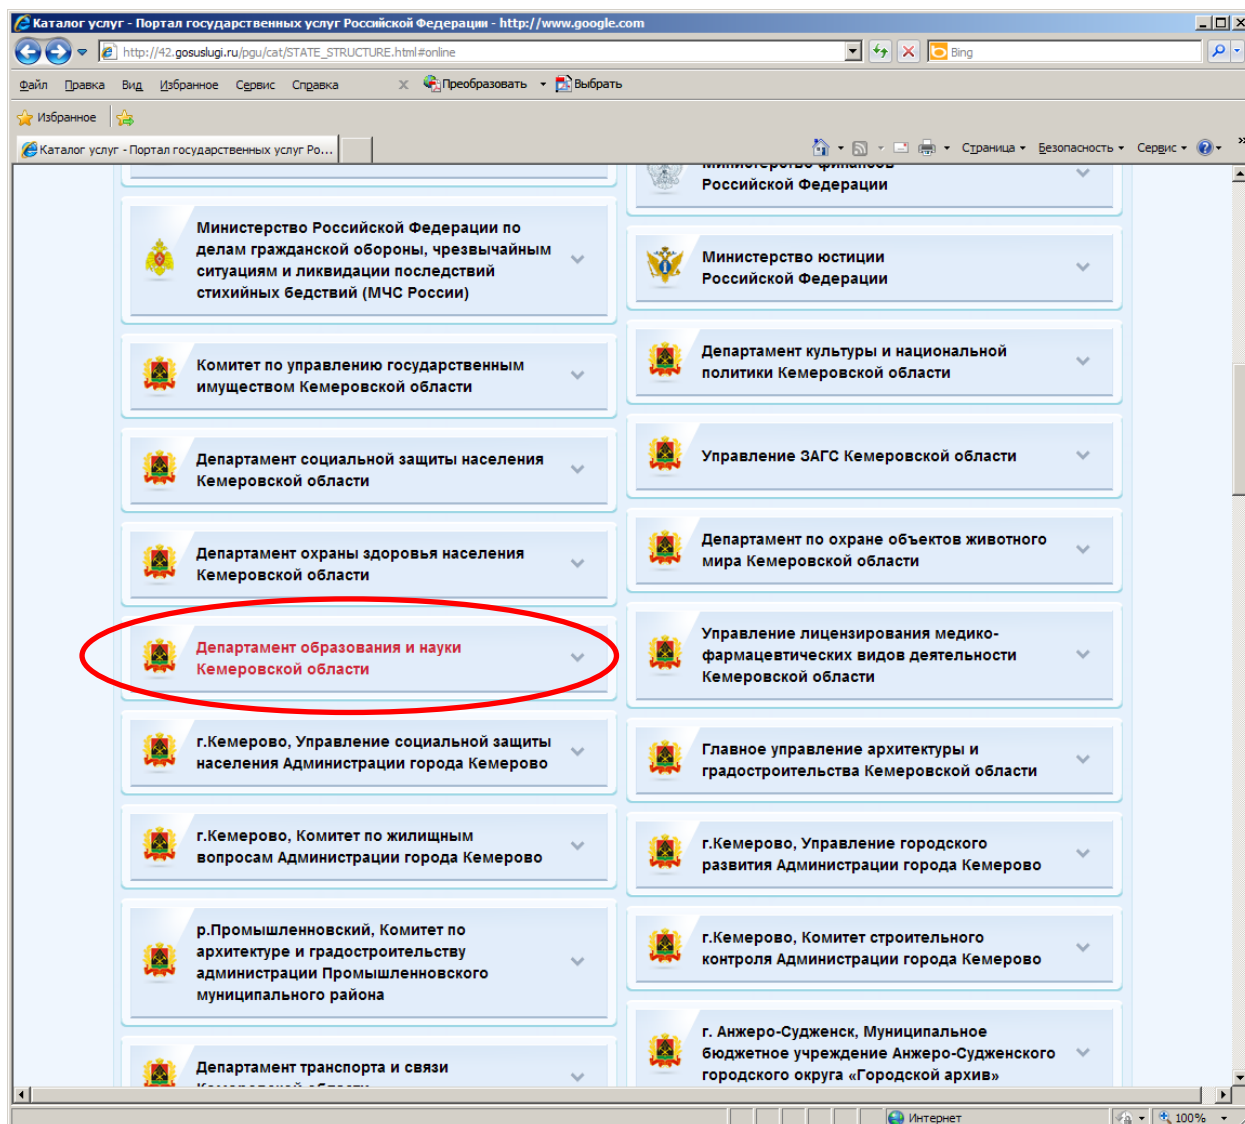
Каталог услуг - Портал государственных услуг Российской Федерации - http://www.google.com

http://42.gosuslugi.ru/pgu/cat/STATE_STRUCTURE.html#online

Bing

Файл Правка Вид Избранное Сервис Справка

Преобразовать Выбрать

Избранное

Каталог услуг - Портал государственных услуг Ро...

Страница Безопасность Сервис

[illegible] Российской Федерации

Министерство Российской Федерации по делам гражданской обороны, чрезвычайным ситуациям и ликвидации последствий стихийных бедствий (МЧС России)

Министерство юстиции Российской Федерации

Комитет по управлению государственным имуществом Кемеровской области

Департамент культуры и национальной политики Кемеровской области

Департамент социальной защиты населения Кемеровской области

Управление ЗАГС Кемеровской области

Департамент охраны здоровья населения Кемеровской области

Департамент по охране объектов животного мира Кемеровской области

Департамент образования и науки Кемеровской области

Управление лицензирования медико-фармацевтических видов деятельности Кемеровской области

г.Кемерово, Управление социальной защиты населения Администрации города Кемерово

Главное управление архитектуры и градостроительства Кемеровской области

г.Кемерово, Комитет по жилищным вопросам Администрации города Кемерово

г.Кемерово, Управление городского развития Администрации города Кемерово

р.Промышленновский, Комитет по архитектуре и градостроительству администрации Промышленновского муниципального района

г.Кемерово, Комитет строительного контроля Администрации города Кемерово

Департамент транспорта и связи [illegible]

г. Анжеро-Судженск, Муниципальное бюджетное учреждение Анжеро-Судженского городского округа «Городской архив»

Интернет

100%